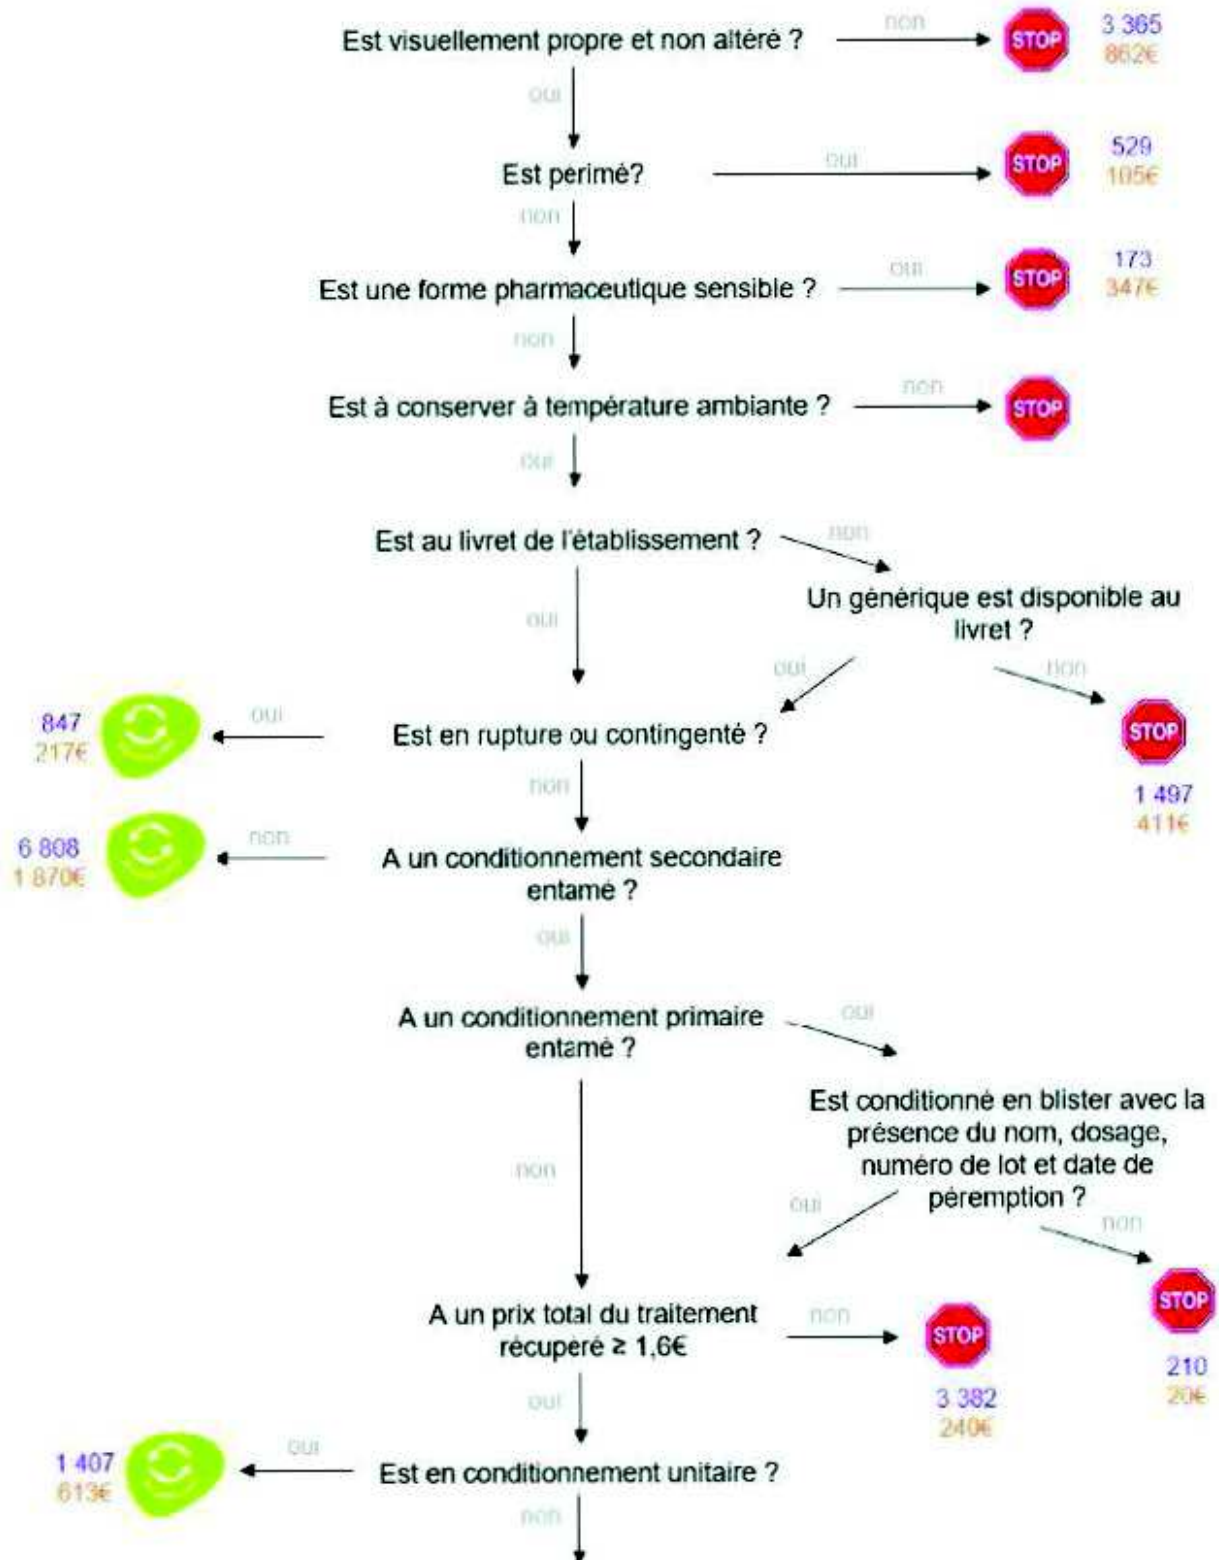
Est visuellement propre et non altéré ?
non
STOP
3 365
862€
oui
Est périmé?
oui
STOP
529
105€
non
Est une forme pharmaceutique sensible ?
oui
STOP
173
347€
non
Est à conserver à température ambiante ?
non
STOP
oui
Est au livret de l'établissement ?
non
Un générique est disponible au livret ?
oui
oui
non
STOP
1 497
411€
847
217€
oui
Est en rupture ou contingenté ?
non
6 808
1 870€
non
A un conditionnement secondaire entamé ?
oui
A un conditionnement primaire entamé ?
oui
Est conditionné en blister avec la présence du nom, dosage, numéro de lot et date de péremption ?
non
oui
non
STOP
210
20€
A un prix total du traitement récupéré ≥ 1,6€
non
STOP
3 382
240€
oui
1 407
613€
oui
Est en conditionnement unitaire ?
non